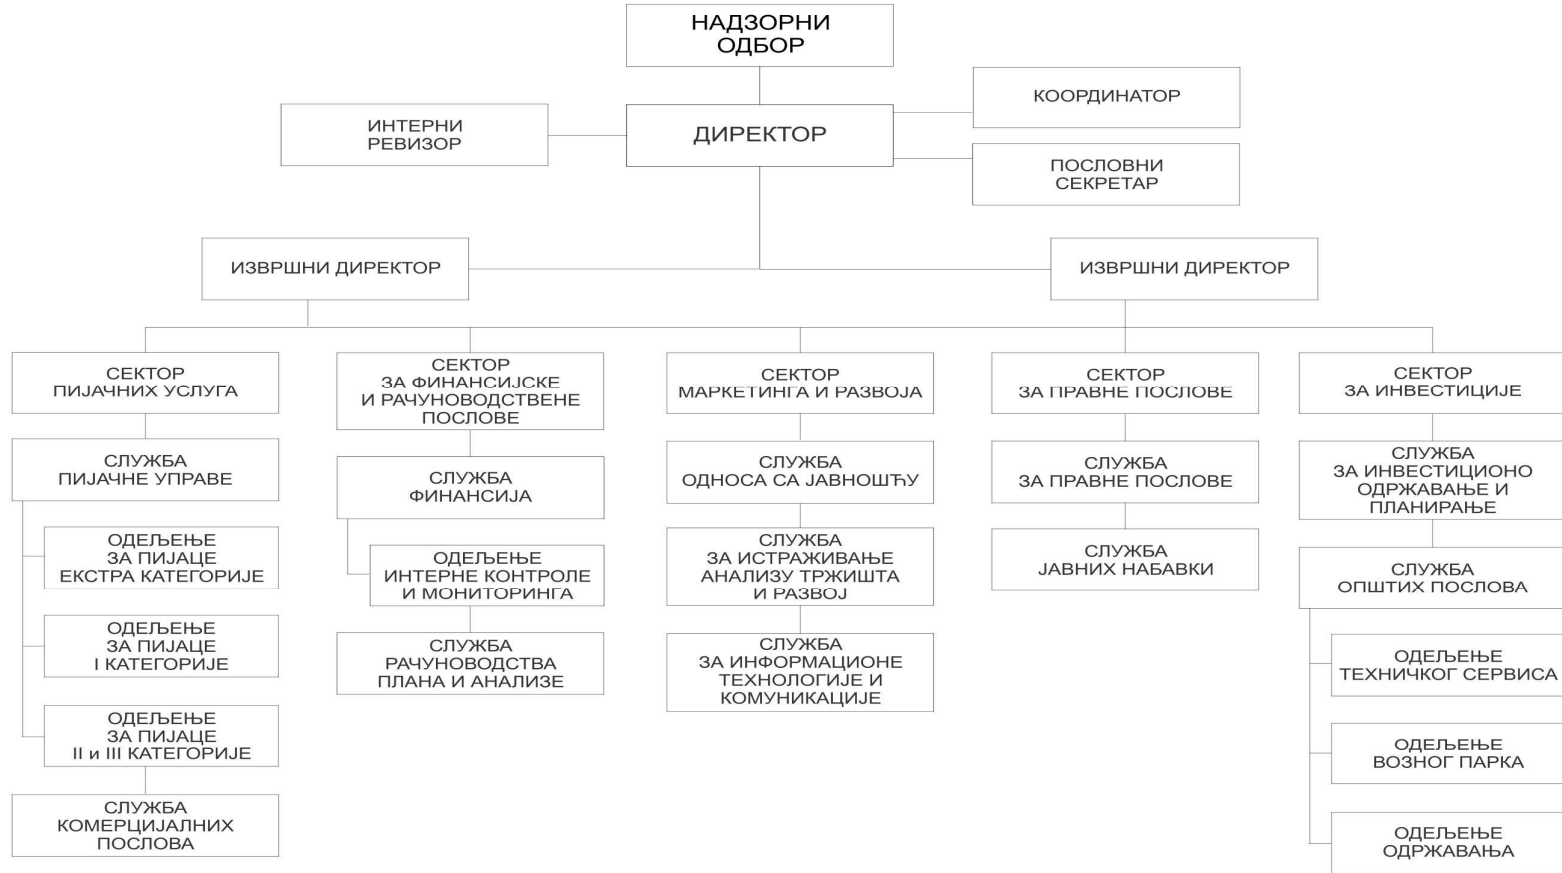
НАДЗОРНИ ОДБОР

ИНТЕРНИ РЕВИЗОР

ДИРЕКТОР

КООРДИНАТОР

ПОСЛОВНИ СЕКРЕТАР

ИЗВРШНИ ДИРЕКТОР

ИЗВРШНИ ДИРЕКТОР

СЕКТОР ПИЈАЧНИХ УСЛУГА

СЛУЖБА ПИЈАЧНЕ УПРАВЕ

ОДЕЉЕЊЕ ЗА ПИЈАЦЕ ЕКСТРА КАТЕГОРИЈЕ

ОДЕЉЕЊЕ ЗА ПИЈАЦЕ I КАТЕГОРИЈЕ

ОДЕЉЕЊЕ ЗА ПИЈАЦЕ II и III КАТЕГОРИЈЕ

СЛУЖБА КОМЕРЦИЈАЛНИХ ПОСЛОВА

СЕКТОР ЗА ФИНАНСИЈСКЕ И РАЧУНОВОДСТВЕНЕ ПОСЛОВЕ

СЛУЖБА ФИНАНСИЈА

ОДЕЉЕЊЕ ИНТЕРНЕ КОНТРОЛЕ И МОНИТОРИНГА

СЛУЖБА РАЧУНОВОДСТВА ПЛАНА И АНАЛИЗЕ

СЕКТОР МАРКЕТИНГА И РАЗВОЈА

СЛУЖБА ОДНОСА СА ЈАВНОШЋУ

СЛУЖБА ЗА ИСТРАЖИВАЊЕ АНАЛИЗУ ТРЖИШТА И РАЗВОЈ

СЛУЖБА ЗА ИНФОРМАЦИОНЕ ТЕХНОЛОГИЈЕ И КОМУНИКАЦИЈЕ

СЕКТОР ЗА ПРАВНЕ ПОСЛОВЕ

СЛУЖБА ЗА ПРАВНЕ ПОСЛОВЕ

СЛУЖБА ЈАВНИХ НАБАВКИ

СЕКТОР ЗА ИНВЕСТИЦИЈЕ

СЛУЖБА ЗА ИНВЕСТИЦИОНО ОДРЖАВАЊЕ И ПЛАНИРАЊЕ

СЛУЖБА ОПШТИХ ПОСЛОВА

ОДЕЉЕЊЕ ТЕХНИЧКОГ СЕРВИСА

ОДЕЉЕЊЕ ВОЗНОГ ПАРКА

ОДЕЉЕЊЕ ОДРЖАВАЊА